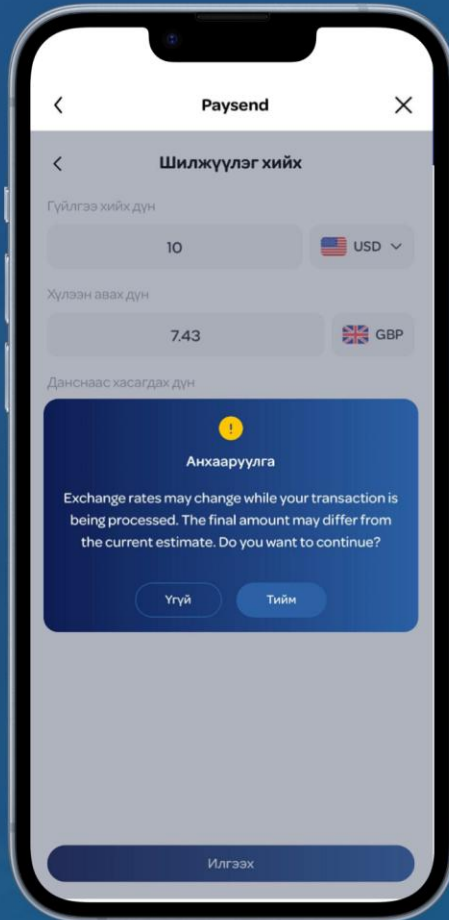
Paysend

Шилжүүлэг хийх

Гүйлгээ хийх дүн

10

USD

Хүлээн авах дүн

7.43

GBP

Данснаас хасагдах дүн

!

Анхааруулга

Exchange rates may change while your transaction is being processed. The final amount may differ from the current estimate. Do you want to continue?

Үгүй

Тийм

Илгээх